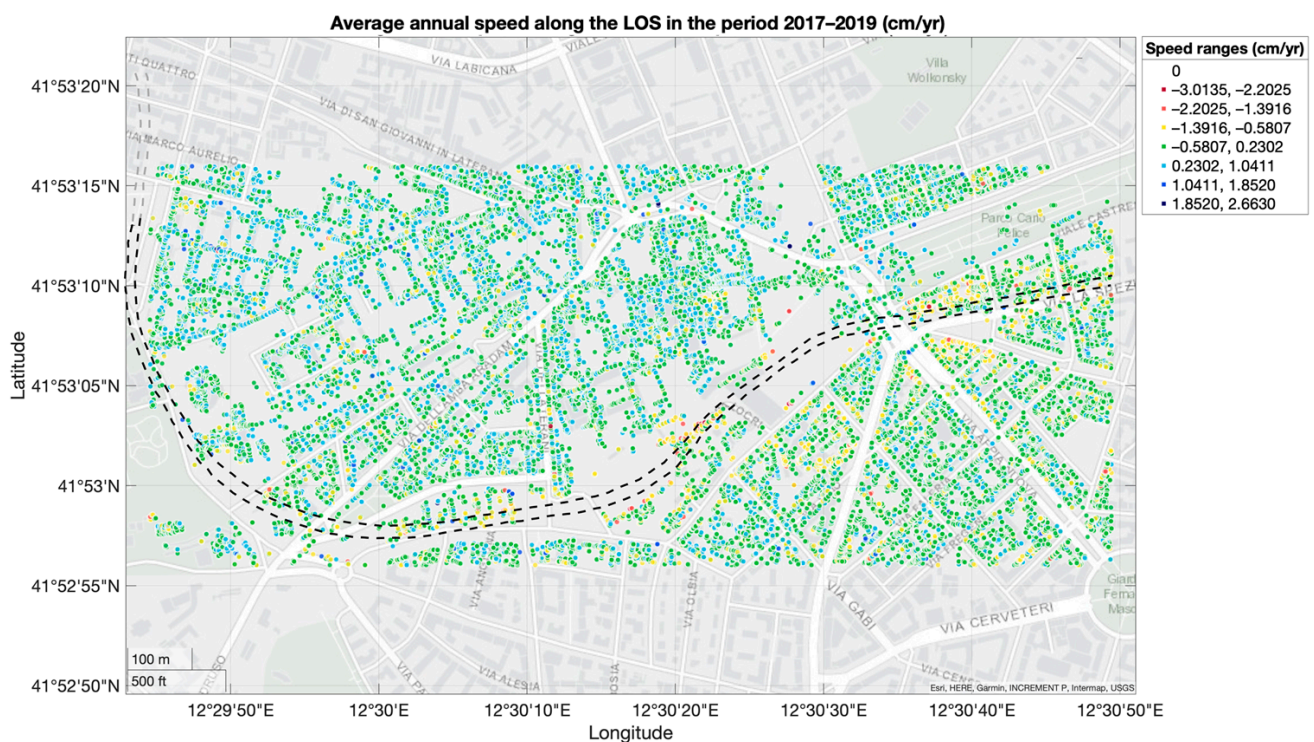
Average annual speed along the LOS in the period 2017–2019 (cm/yr)

Speed ranges (cm/yr)
0
−3.0135, −2.2025
−2.2025, −1.3916
−1.3916, −0.5807
−0.5807, 0.2302
0.2302, 1.0411
1.0411, 1.8520
1.8520, 2.6630

Latitude
41°53'20"N
41°53'15"N
41°53'10"N
41°53'05"N
41°53'N
41°52'55"N
41°52'50"N

Longitude
12°29'50"E
12°30'E
12°30'10"E
12°30'20"E
12°30'30"E
12°30'40"E
12°30'50"E

VIA LABICANA
VIALE
Villa Wolkonsky
TI QUATTRO
VIA MARCO AURELIO
VIA DI SAN GIOVANNI IN LATERANO
Parco Carlo Felice
VIALE CASTRENSE
VIA DELL'AMBA ARADAM
VIA GABI
VIA CERVETERI
VIA ALESIA
VIA OLBIA
VIA APPIA NUOVA
Giard Femm Masc
100 m
500 ft
Esri, HERE, Garmin, INCREMENT P, Intermap, USGS